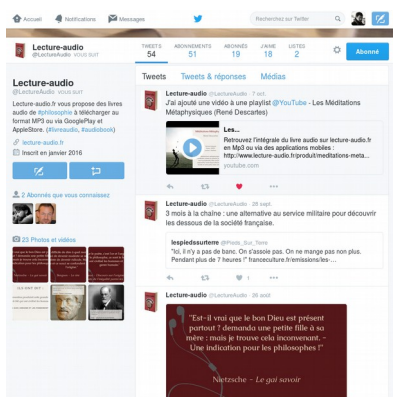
Accueil Notifications Messages

Rechercher sur Twitter

Lecture-audio
@LectureAudio VOUS SUIT

TWEETS 54
ABONNEMENTS 51
ABONNÉS 19
J'AIME 18
LISTES 2

Abonné

Tweets
Tweets & réponses
Médias

Lecture-audio
@LectureAudio VOUS SUIT

Lecture-audio.fr vous propose des livres audio de #philosophie à télécharger au format MP3 ou via GooglePlay et AppleStore. (#livreaudio, #audiobook)

lecture-audio.fr
Inscrit en janvier 2016

2 Abonnés que vous connaissez

23 Photos et vidéos

Lecture-audio @LectureAudio · 7 oct.
J'ai ajouté une vidéo à une playlist @YouTube - Les Méditations Métaphysiques (René Descartes)

Les...
Retrouvez l'intégrale du livre audio sur lecture-audio.fr en MP3 ou via des applications mobiles : http://www.lecture-audio.fr/produit/meditations-meta...

Lecture-audio @LectureAudio · 28 sept.
3 mois à la chaîne : une alternative au service militaire pour découvrir les dessous de la société française.

lespiedssurterre @Pieds_Sur_Terre
"Ici, il n'y a pas de banc. On s'assoie pas. On ne mange pas non plus. Pendant plus de 7 heures !" franceculture.fr/emissions/les-...

Lecture-audio @LectureAudio · 26 août

"Est-il vrai que le bon Dieu est présent partout ? demanda une petite fille à sa mère : mais je trouve cela inconvenant. – Une indication pour les philosophes !"

Nietzsche – Le gai savoir